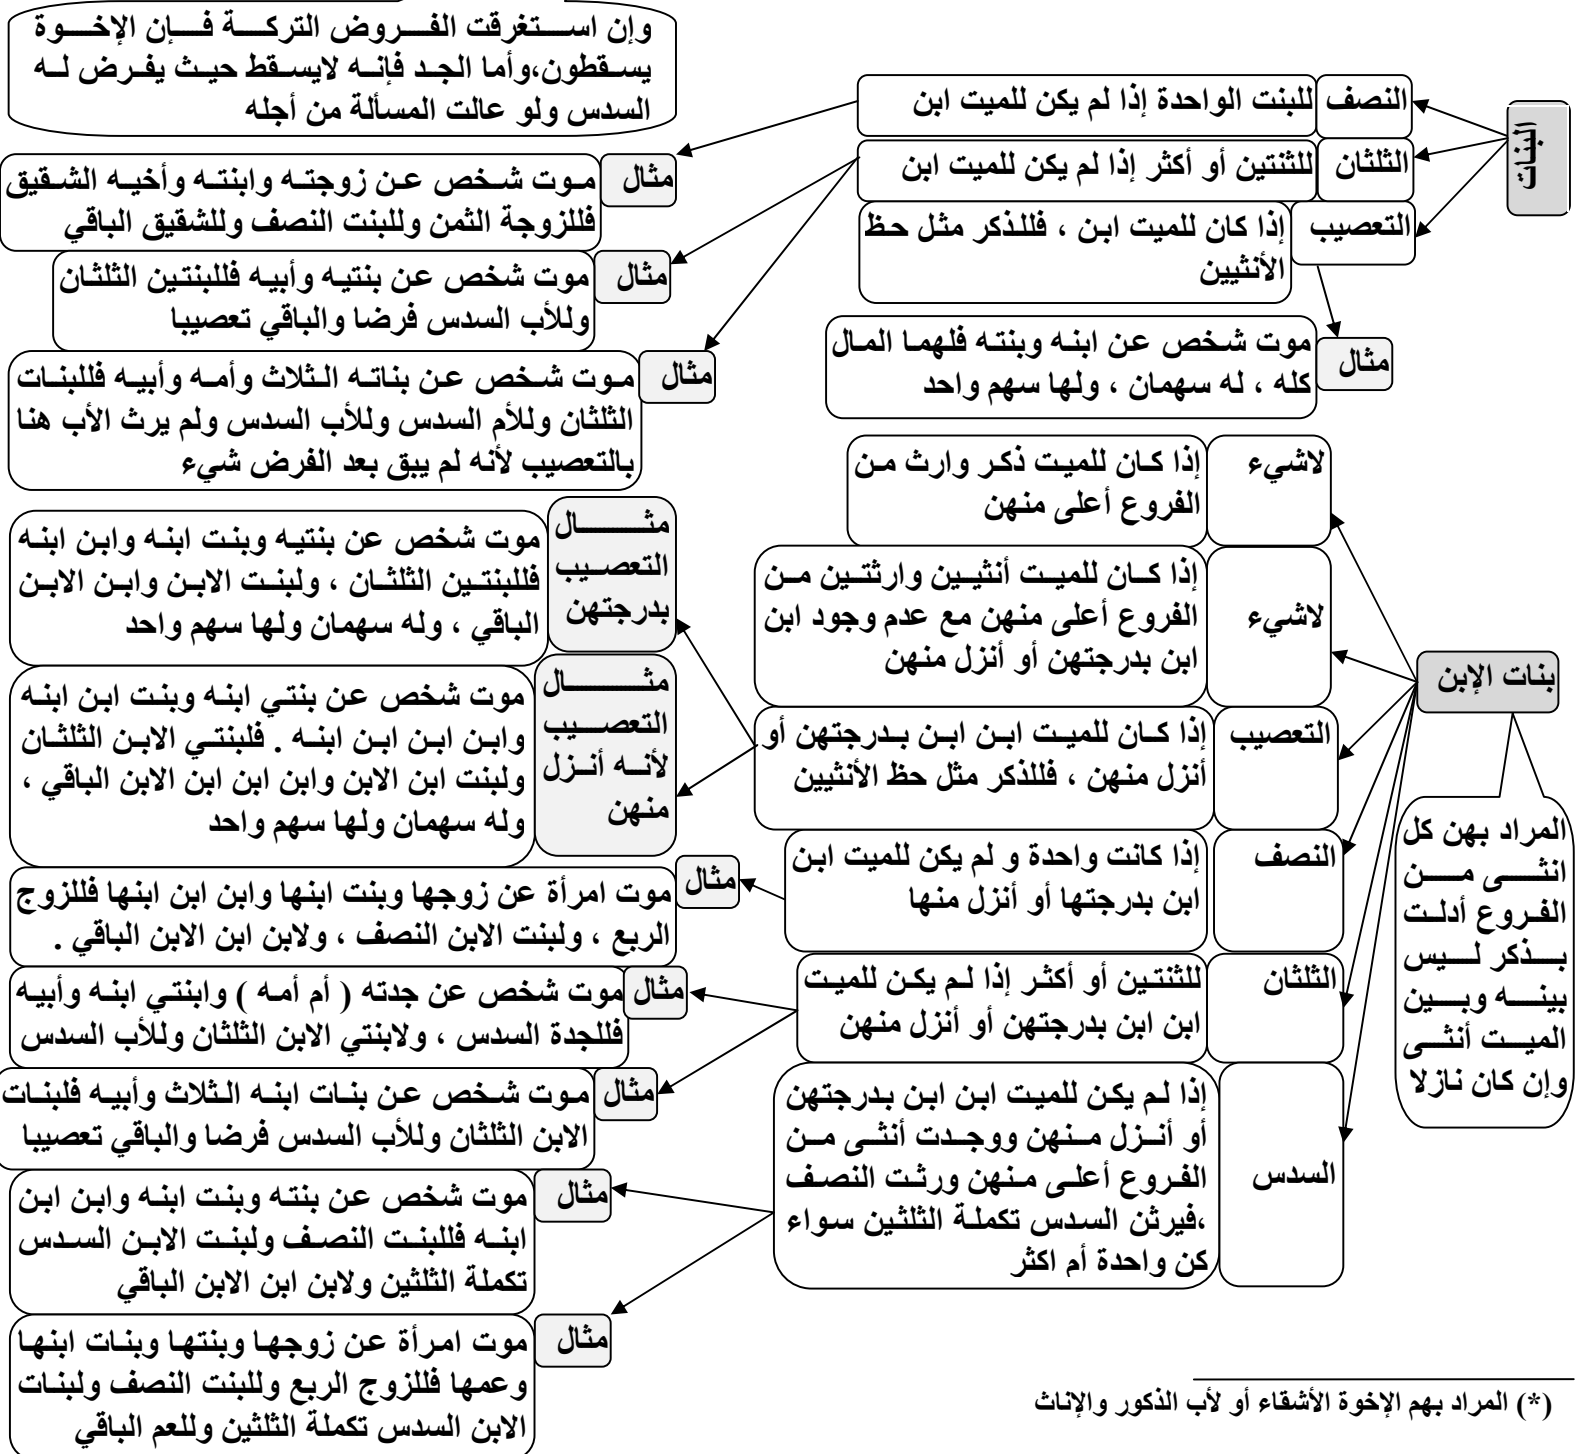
البنات

النصف | للبنت الواحدة إذا لم يكن للميت ابن

الثلثان | للثنتين أو أكثر إذا لم يكن للميت ابن

التعصيب | إذا كان للميت ابن ، فللذكر مثل حظ الأنثيين

وإن استغرقت الفروض التركة فإن الإخوة يسقطون،وأما الجد فإنه لايسقط حيث يفرض له السدس ولو عالت المسألة من أجله

مثال | موت شخص عن زوجته وابنته وأخيه الشقيق فللزوجة الثمن وللبنت النصف وللشقيق الباقي

مثال | موت شخص عن بنتيه وأبيه فللبنتين الثلثان وللأب السدس فرضا والباقي تعصيبا

مثال | موت شخص عن بناته الثلاث وأمه وأبيه فللبنات الثلثان وللأم السدس وللأب السدس ولم يرث الأب هنا بالتعصيب لأنه لم يبق بعد الفرض شيء

مثال | موت شخص عن ابنه وبنته فلهما المال كله ، له سهمان ، ولها سهم واحد

بنات الإبن

المراد بهن كل انثى من الفروع أدلت بذكر ليس بينه وبين الميت أنثى وإن كان نازلا

لاشيء | إذا كان للميت ذكر وارث من الفروع أعلى منهن

لاشيء | إذا كان للميت أنثيين وارثتين من الفروع أعلى منهن مع عدم وجود ابن ابن بدرجتهن أو أنزل منهن

التعصيب | إذا كان للميت ابن ابن بدرجتهن أو أنزل منهن ، فللذكر مثل حظ الأنثيين

مثال التعصيب بدرجتهن | موت شخص عن بنتيه وبنت ابنه وابن ابنه فللبنتين الثلثان ، ولبنت الابن وابن الابن الباقي ، وله سهمان ولها سهم واحد

مثال التعصيب لأنه أنزل منهن | موت شخص عن بنتي ابنه وبنت ابن ابنه وابن ابن ابن ابنه . فلبنتي الابن الثلثان ولبنت ابن الابن وابن ابن ابن الابن الباقي ، وله سهمان ولها سهم واحد

النصف | إذا كانت واحدة و لم يكن للميت ابن ابن بدرجتها أو أنزل منها

مثال | موت امرأة عن زوجها وبنت ابنها وابن ابن ابنها فللزوج الربع ، ولبنت الابن النصف ، ولابن ابن الابن الباقي .

الثلثان | للثنتين أو أكثر إذا لم يكن للميت ابن ابن بدرجتهن أو أنزل منهن

مثال | موت شخص عن جدته ( أم أمه ) وابنتي ابنه وأبيه فللجدة السدس ، ولابنتي الابن الثلثان وللأب السدس

مثال | موت شخص عن بنات ابنه الثلاث وأبيه فلبنات الابن الثلثان وللأب السدس فرضا والباقي تعصيبا

السدس | إذا لم يكن للميت ابن ابن بدرجتهن أو أنزل منهن ووجدت أنثى من الفروع أعلى منهن ورثت النصف ،فيرثن السدس تكملة الثلثين سواء كن واحدة أم اكثر

مثال | موت شخص عن بنته وبنت ابنه وابن ابن ابنه فللبنت النصف ولبنت الابن السدس تكملة الثلثين ولابن ابن الابن الباقي

مثال | موت امرأة عن زوجها وبنتها وبنات ابنها وعمها فللزوج الربع وللبنت النصف ولبنات الابن السدس تكملة الثلثين وللعم الباقي

(*) المراد بهم الإخوة الأشقاء أو لأب الذكور والإناث